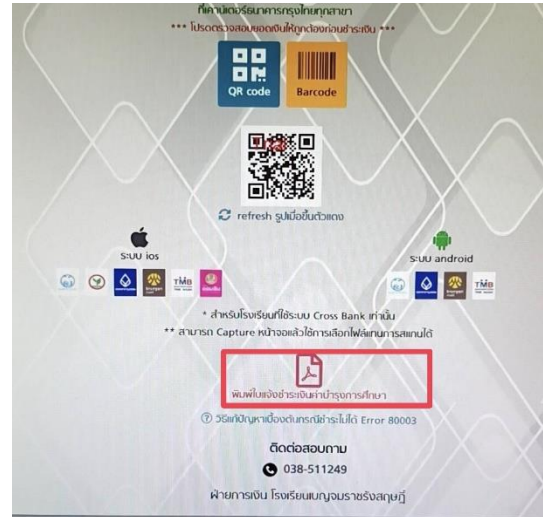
ที่เคาน์เตอร์ธนาคารกรุงไทยทุกสาขา
*** โปรดตรวจสอบยอดเงินให้ถูกต้องก่อนชำระเงิน ***

QR code
Barcode

refresh รูปเมื่อขึ้นตัวแดง

ระบบ ios

ระบบ android

TMB

TMB

* สำหรับโรงเรียนที่ใช้ระบบ Cross Bank เท่านั้น
** สามารถ Capture หน้าจอแล้วใช้การเลือกไฟล์แทนการสแกนได้

พิมพ์ใบแจ้งชำระเงินค่าบำรุงการศึกษา

วิธีแก้ปัญหาเบื้องต้นกรณีชำระไม่ได้ Error 80003

ติดต่อสอบถาม
038-511249

ฝ่ายการเงิน โรงเรียนเบญจมราชรังสฤษฎิ์